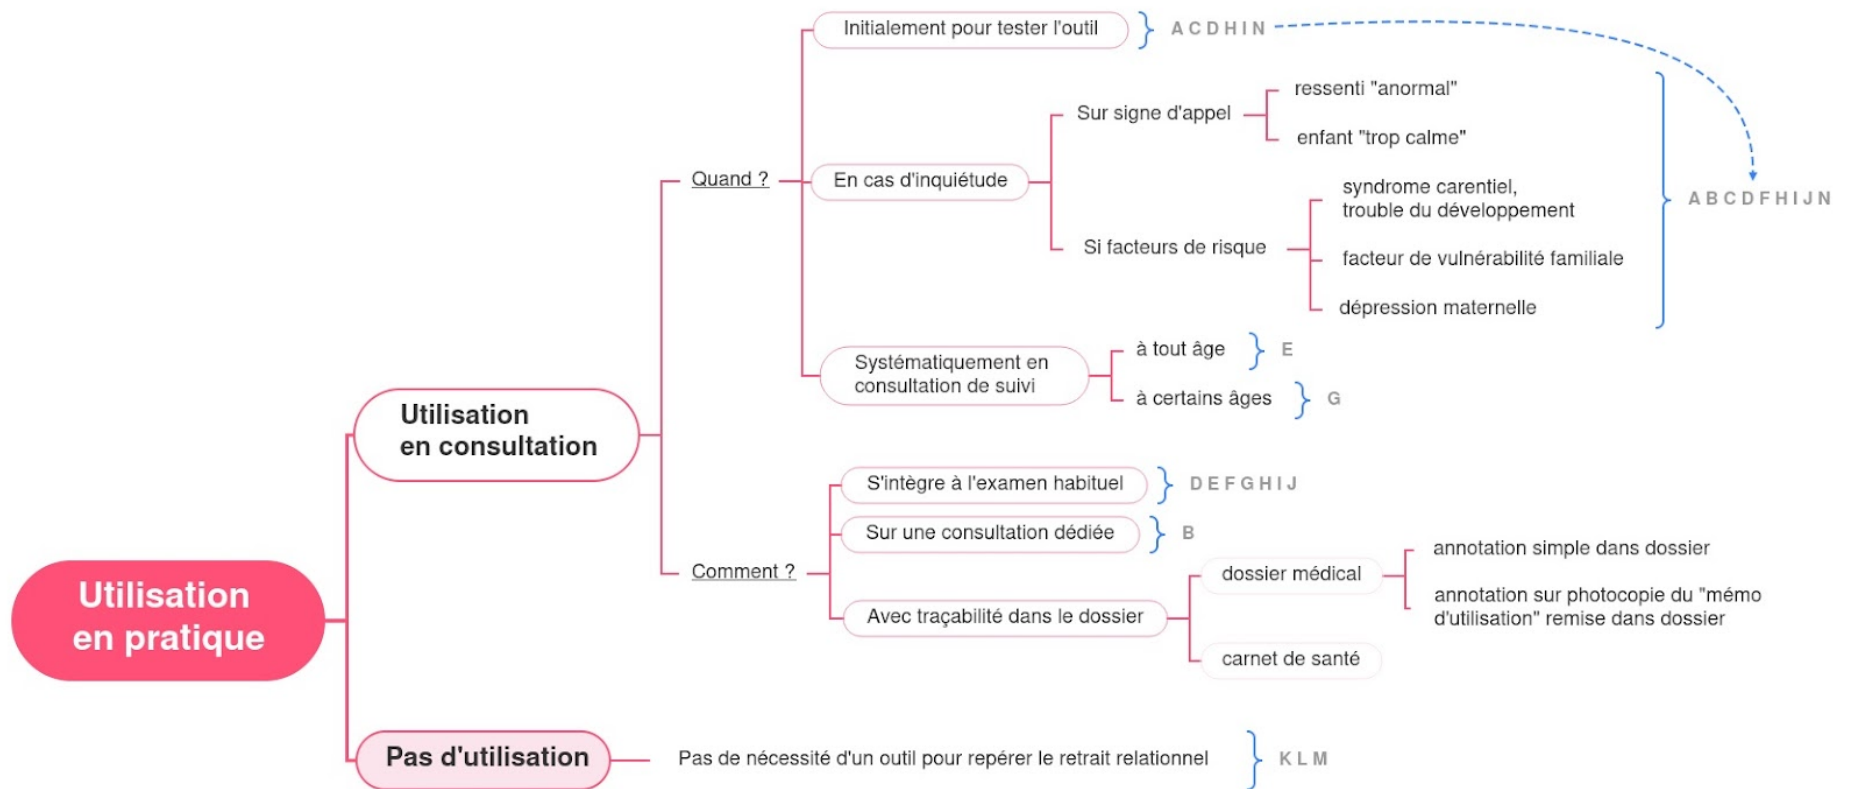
Utilisation en pratique

Utilisation en consultation

Quand ?

Initialement pour tester l'outil
A C D H I N

En cas d'inquiétude

Sur signe d'appel
ressenti "anormal"
enfant "trop calme"

Si facteurs de risque
syndrome carentiel, trouble du développement
facteur de vulnérabilité familiale
dépression maternelle

A B C D F H I J N

Systématiquement en consultation de suivi
à tout âge
E
à certains âges
G

Comment ?

S'intègre à l'examen habituel
D E F G H I J

Sur une consultation dédiée
B

Avec traçabilité dans le dossier
dossier médical
annotation simple dans dossier
annotation sur photocopie du "mémo d'utilisation" remise dans dossier
carnet de santé

Pas d'utilisation
Pas de nécessité d'un outil pour repérer le retrait relationnel
K L M